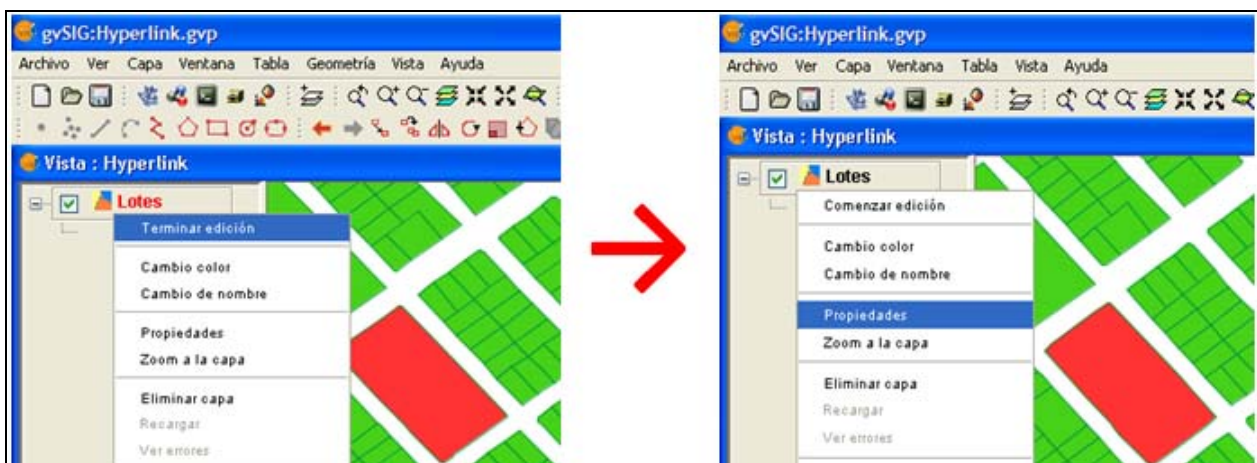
gvSIG:Hyperlink.gvp

Archivo Ver Capa Ventana Tabla Geometría Vista Ayuda

Vista : Hyperlink

Lotes

Terminar edición

Cambio color

Cambio de nombre

Propiedades

Zoom a la capa

Eliminar capa

Recargar

Ver errores

gvSIG:Hyperlink.gvp

Archivo Ver Capa Ventana Tabla Vista Ayuda

Vista : Hyperlink

Lotes

Comenzar edición

Cambio color

Cambio de nombre

Propiedades

Zoom a la capa

Eliminar capa

Recargar

Ver errores